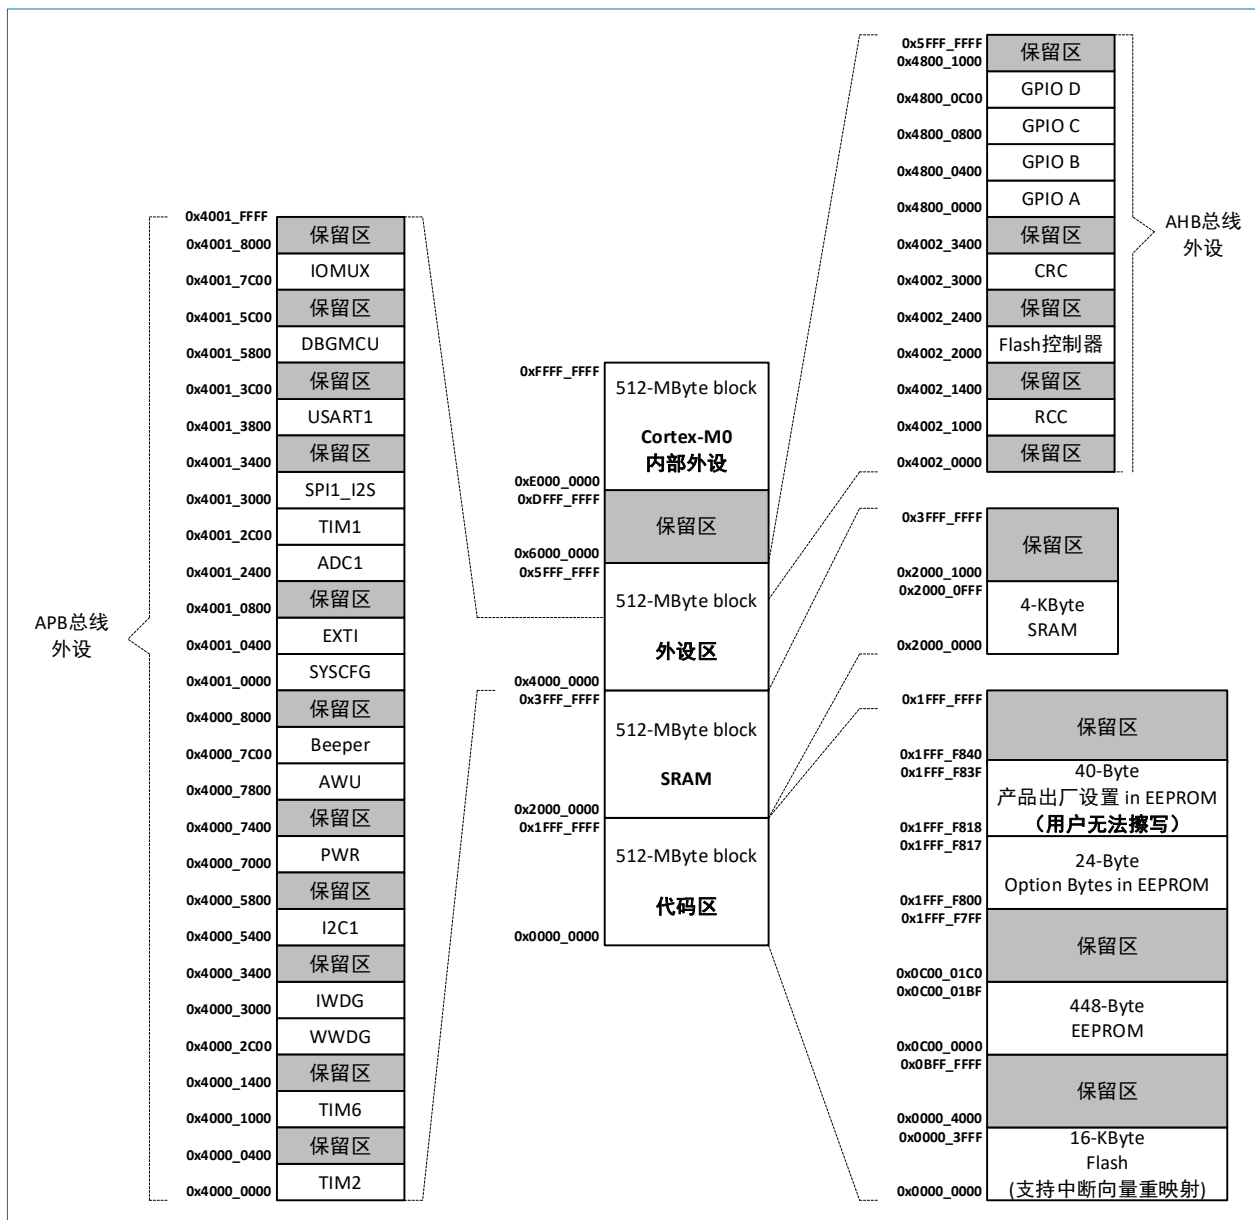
APB总线外设

| 地址 | 区域 |
|---|---|
| 0x4001_FFFF | |
| 0x4001_8000 | 保留区 |
| 0x4001_7C00 | IOMUX |
| 0x4001_5C00 | 保留区 |
| 0x4001_5800 | DBGMCU |
| 0x4001_3C00 | 保留区 |
| 0x4001_3800 | USART1 |
| 0x4001_3400 | 保留区 |
| 0x4001_3000 | SPI1_I2S |
| 0x4001_2C00 | TIM1 |
| 0x4001_2400 | ADC1 |
| 0x4001_0800 | 保留区 |
| 0x4001_0400 | EXTI |
| 0x4001_0000 | SYSCFG |
| 0x4000_8000 | 保留区 |
| 0x4000_7C00 | Beeper |
| 0x4000_7800 | AWU |
| 0x4000_7400 | 保留区 |
| 0x4000_7000 | PWR |
| 0x4000_5800 | 保留区 |
| 0x4000_5400 | I2C1 |
| 0x4000_3400 | 保留区 |
| 0x4000_3000 | IWDG |
| 0x4000_2C00 | WWDG |
| 0x4000_1400 | 保留区 |
| 0x4000_1000 | TIM6 |
| 0x4000_0400 | 保留区 |
| 0x4000_0000 | TIM2 |

| 地址 | 区域 |
|---|---|
| 0xFFFF_FFFF | 512-MByte block Cortex-M0 内部外设 |
| 0xE000_0000 | |
| 0xDFFF_FFFF | 保留区 |
| 0x6000_0000 | |
| 0x5FFF_FFFF | 512-MByte block 外设区 |
| 0x4000_0000 | |
| 0x3FFF_FFFF | 512-MByte block SRAM |
| 0x2000_0000 | |
| 0x1FFF_FFFF | 512-MByte block 代码区 |
| 0x0000_0000 | |

AHB总线外设

| 地址 | 区域 |
|---|---|
| 0x5FFF_FFFF | |
| 0x4800_1000 | 保留区 |
| 0x4800_0C00 | GPIO D |
| 0x4800_0800 | GPIO C |
| 0x4800_0400 | GPIO B |
| 0x4800_0000 | GPIO A |
| 0x4002_3400 | 保留区 |
| 0x4002_3000 | CRC |
| 0x4002_2400 | 保留区 |
| 0x4002_2000 | Flash控制器 |
| 0x4002_1400 | 保留区 |
| 0x4002_1000 | RCC |
| 0x4002_0000 | 保留区 |

| 地址 | 区域 |
|---|---|
| 0x3FFF_FFFF | 保留区 |
| 0x2000_1000 | |
| 0x2000_0FFF | 4-KByte SRAM |
| 0x2000_0000 | |

| 地址 | 区域 |
|---|---|
| 0x1FFF_FFFF | 保留区 |
| 0x1FFF_F840 | |
| 0x1FFF_F83F | 40-Byte 产品出厂设置 in EEPROM （用户无法擦写） |
| 0x1FFF_F818 | |
| 0x1FFF_F817 | 24-Byte Option Bytes in EEPROM |
| 0x1FFF_F800 | |
| 0x1FFF_F7FF | 保留区 |
| 0x0C00_01C0 | |
| 0x0C00_01BF | 448-Byte EEPROM |
| 0x0C00_0000 | |
| 0x0BFF_FFFF | 保留区 |
| 0x0000_4000 | |
| 0x0000_3FFF | 16-KByte Flash (支持中断向量重映射) |
| 0x0000_0000 | |